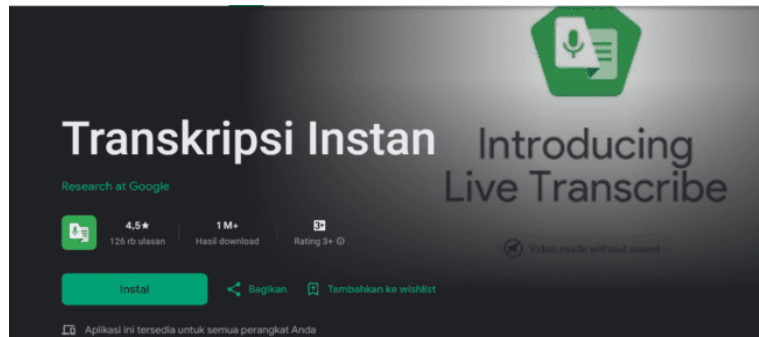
Transkripsi Instan

Research at Google

4,5★
126 rb ulasan

1 M+
Hasil download

3+
Rating 3+

Introducing Live Transcribe

Video made without sound

Instal

Bagikan

Tambahkan ke wishlist

Aplikasi ini tersedia untuk semua perangkat Anda